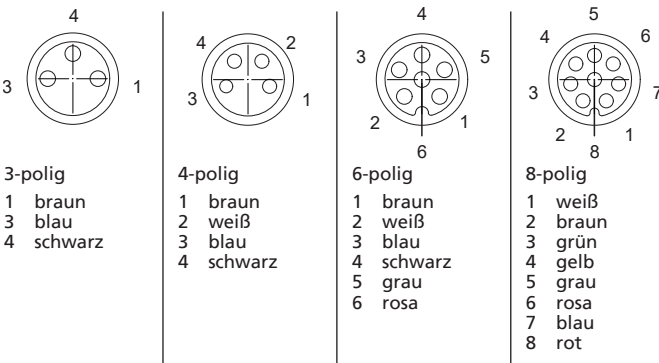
4

3 1

3-polig

1 braun
3 blau
4 schwarz

4 2

3 1

4-polig

1 braun
2 weiß
3 blau
4 schwarz

4

3 5

2 1

6

6-polig

1 braun
2 weiß
3 blau
4 schwarz
5 grau
6 rosa

5

4 6

3 7

2 1

8

8-polig

1 weiß
2 braun
3 grün
4 gelb
5 grau
6 rosa
7 blau
8 rot